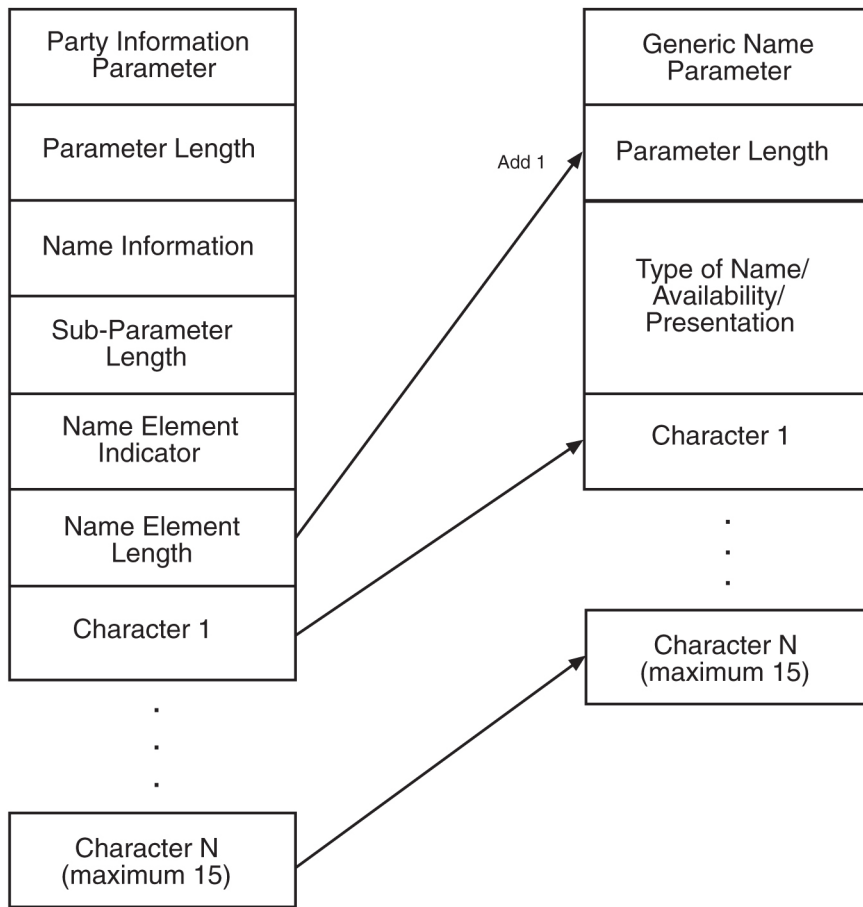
Party Information Parameter

Parameter Length

Name Information

Sub-Parameter Length

Name Element Indicator

Name Element Length

Character 1

.
.
.

Character N (maximum 15)

Add 1

Generic Name Parameter

Parameter Length

Type of Name/ Availability/ Presentation

Character 1

.
.
.

Character N (maximum 15)